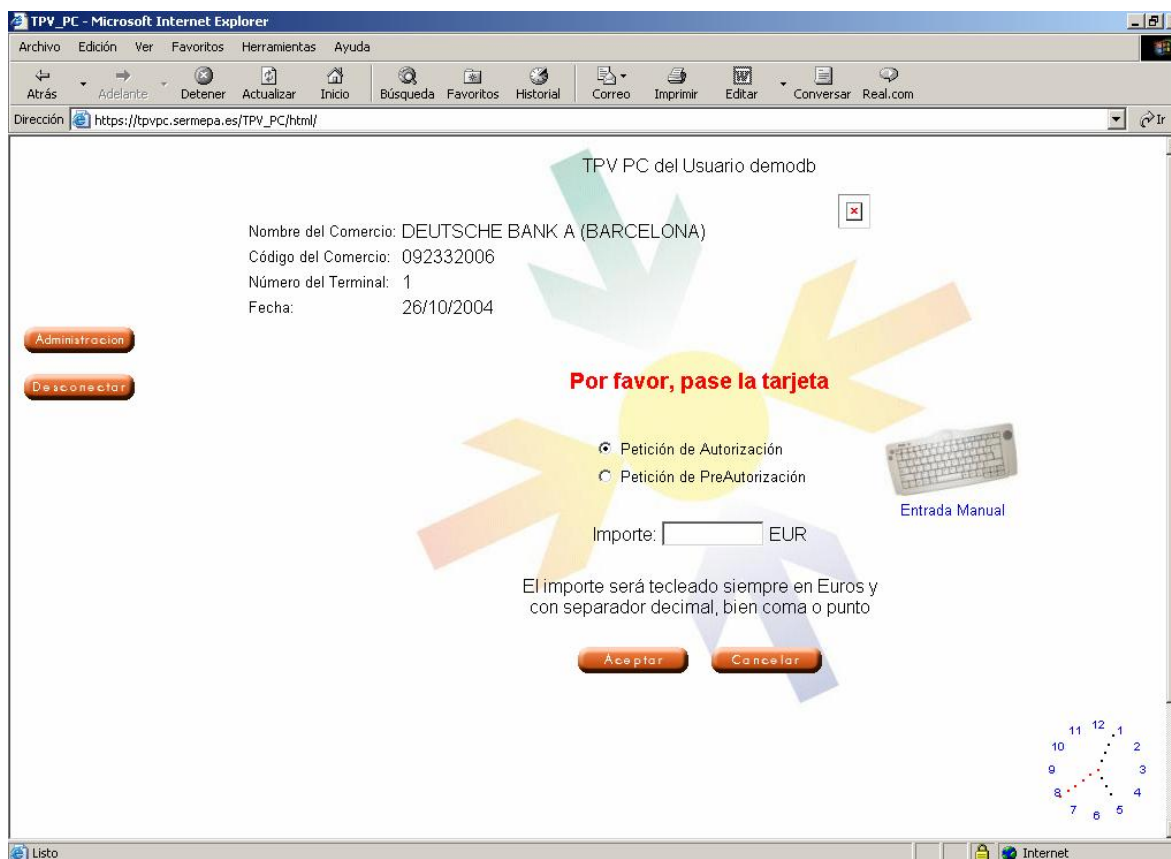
TPV_PC - Microsoft Internet Explorer

Archivo Edición Ver Favoritos Herramientas Ayuda

Atrás Adelante Detener Actualizar Inicio Búsqueda Favoritos Historial Correo Imprimir Editar Conversar Real.com

Dirección https://tpvpc.sermepa.es/TPV_PC/html/ Ir

TPV PC del Usuario demodb

Nombre del Comercio: DEUTSCHE BANK A (BARCELONA)
Código del Comercio: 092332006
Número del Terminal: 1
Fecha: 26/10/2004

Administracion

Desconectar

Por favor, pase la tarjeta

Petición de Autorización
Petición de PreAutorización

Entrada Manual

Importe: EUR

El importe será tecleado siempre en Euros y con separador decimal, bien coma o punto

Aceptar Cancelar

11 12 1
10 2
9 3
8 4
7 6 5

Listo Internet